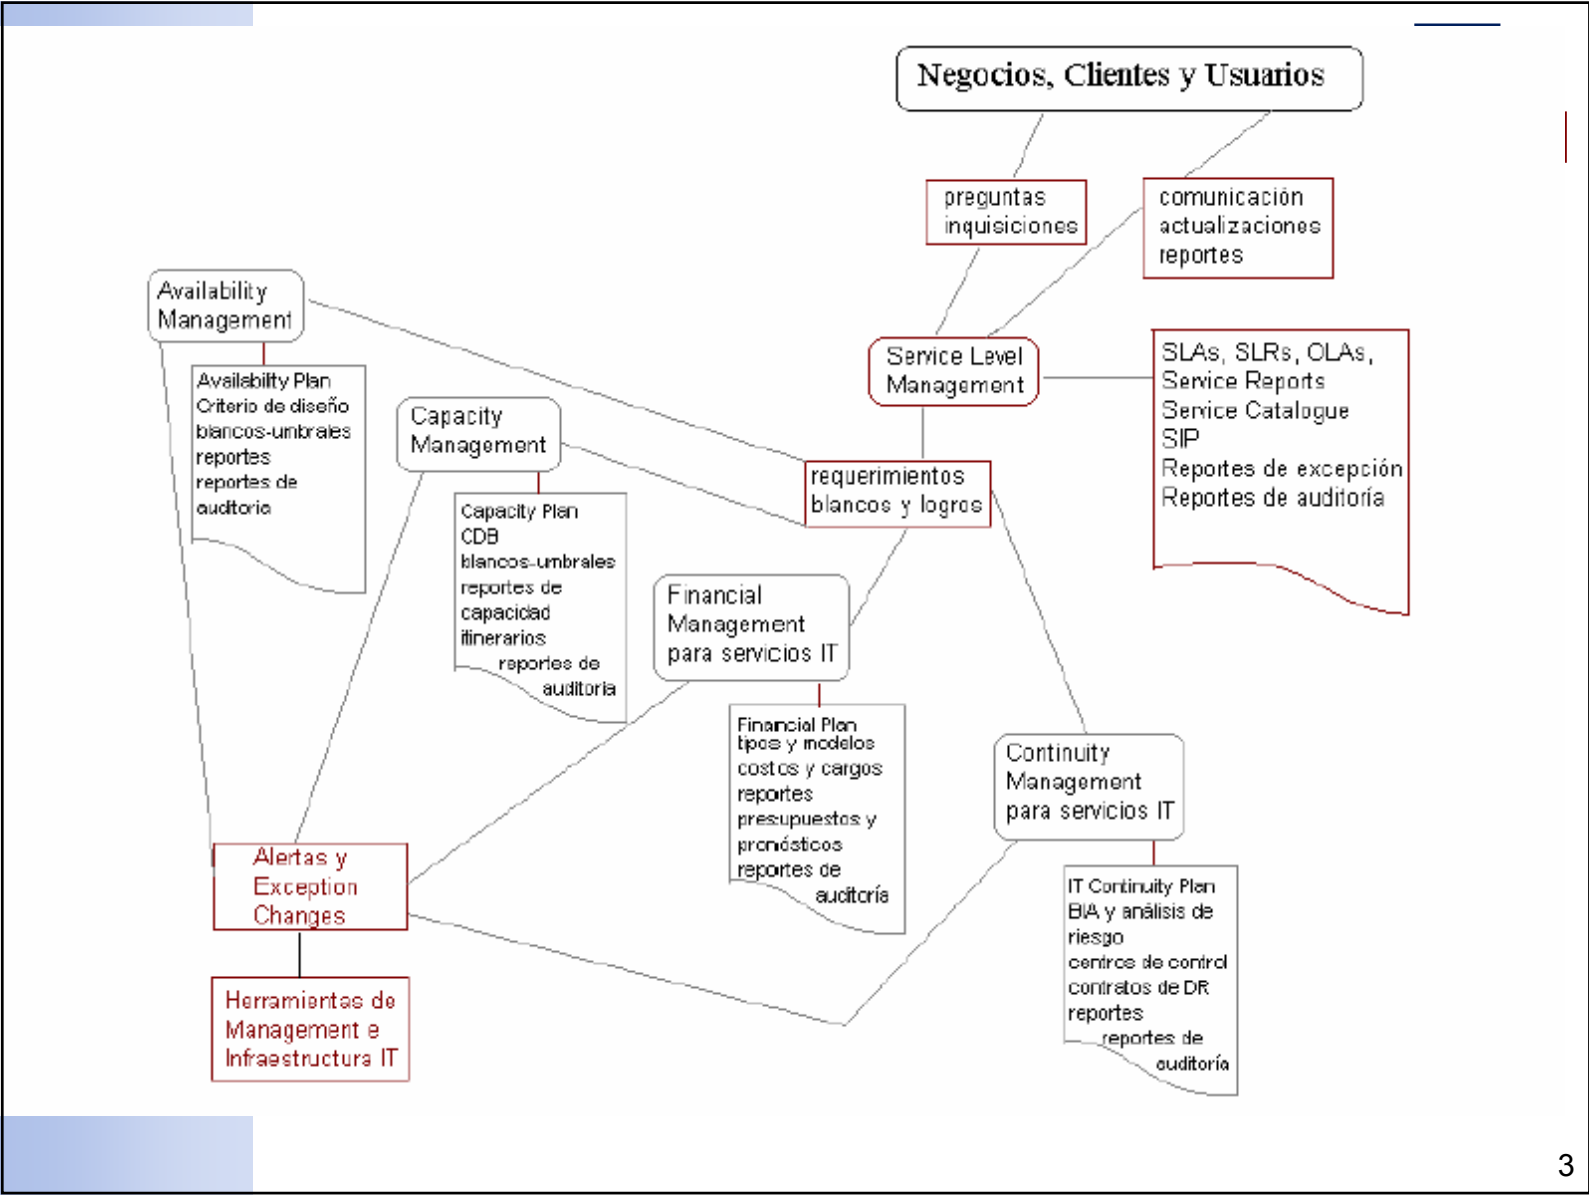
Negocios, Clientes y Usuarios

preguntas
inquisiciones

comunicación
actualizaciones
reportes

Availability
Management

Availabilty Plan
Criterio de diseño
blancos-umbrales
reportes
reportes de
auditoria

Service Level
Management

SLAs, SLRs, OLAs,
Service Reports
Service Catalogue
SIP
Reportes de excepción
Reportes de auditoría

Capacity
Management

Capacity Plan
CDB
blancos-umbrales
reportes de
capacidad
itinerarios
reportes de
auditoria

requerimientos
blancos y logros

Financial
Management
para servicios IT

Financial Plan
tipos y modelos
costos y cargos
reportes
presupuestos y
pronósticos
reportes de
auditoría

Continuity
Management
para servicios IT

IT Continuity Plan
BIA y análisis de
riesgo
centros de control
contratos de DR
reportes
reportes de
auditoría

Alertas y
Exception
Changes

Herramientas de
Management e
Infraestructura IT

3